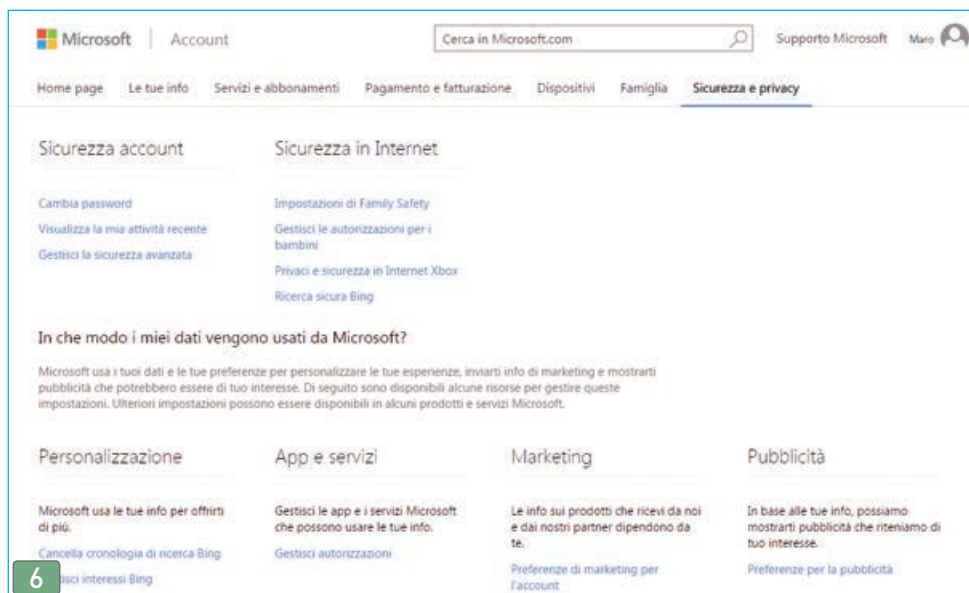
Microsoft | Account

Cerca in Microsoft.com

Supporto Microsoft Mario

Home page Le tue info Servizi e abbonamenti Pagamento e fatturazione Dispositivi Famiglia Sicurezza e privacy

Sicurezza account

Cambia password

Visualizza la mia attività recente

Gestisci la sicurezza avanzata

Sicurezza in Internet

Impostazioni di Family Safety

Gestisci le autorizzazioni per i bambini

Privacy e sicurezza in Internet Xbox

Ricerca sicura Bing

In che modo i miei dati vengono usati da Microsoft?

Microsoft usa i tuoi dati e le tue preferenze per personalizzare le tue esperienze, inviarti info di marketing e mostrarti pubblicità che potrebbero essere di tuo interesse. Di seguito sono disponibili alcune risorse per gestire queste impostazioni. Ulteriori impostazioni possono essere disponibili in alcuni prodotti e servizi Microsoft.

Personalizzazione

Microsoft usa le tue info per offrirti di più.

Cancella cronologia di ricerca Bing

6

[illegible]sci interessi Bing

App e servizi

Gestisci le app e i servizi Microsoft che possono usare le tue info.

Gestisci autorizzazioni

Marketing

Le info sui prodotti che ricevi da noi e dai nostri partner dipendono da te.

Preferenze di marketing per l'account

Pubblicità

In base alle tue info, possiamo mostrarti pubblicità che riteniamo di tuo interesse.

Preferenze per la pubblicità